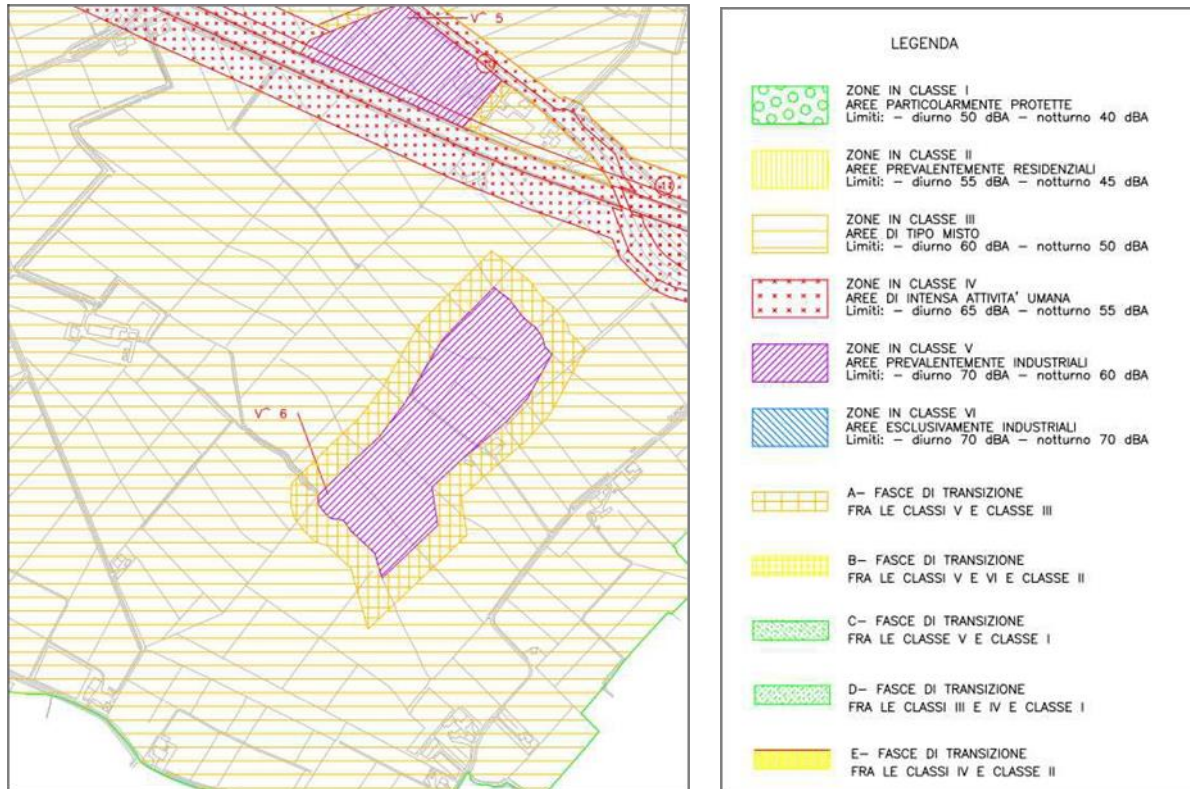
V^ 5

V^ 6

LEGENDA

ZONE IN CLASSE I
AREE PARTICOLARMENTE PROTETTE
Limiti: – diurno 50 dBA – notturno 40 dBA

ZONE IN CLASSE II
AREE PREVALENTEMENTE RESIDENZIALI
Limiti: – diurno 55 dBA – notturno 45 dBA

ZONE IN CLASSE III
AREE DI TIPO MISTO
Limiti: – diurno 60 dBA – notturno 50 dBA

ZONE IN CLASSE IV
AREE DI INTENSA ATTIVITA' UMANA
Limiti: – diurno 65 dBA – notturno 55 dBA

ZONE IN CLASSE V
AREE PREVALENTEMENTE INDUSTRIALI
Limiti: – diurno 70 dBA – notturno 60 dBA

ZONE IN CLASSE VI
AREE ESCLUSIVAMENTE INDUSTRIALI
Limiti: – diurno 70 dBA – notturno 70 dBA

A– FASCE DI TRANSIZIONE
FRA LE CLASSI V E CLASSE III

B– FASCE DI TRANSIZIONE
FRA LE CLASSI V E VI E CLASSE II

C– FASCE DI TRANSIZIONE
FRA LE CLASSE V E CLASSE I

D– FASCE DI TRANSIZIONE
FRA LE CLASSI III E IV E CLASSE I

E– FASCE DI TRANSIZIONE
FRA LE CLASSI IV E CLASSE II